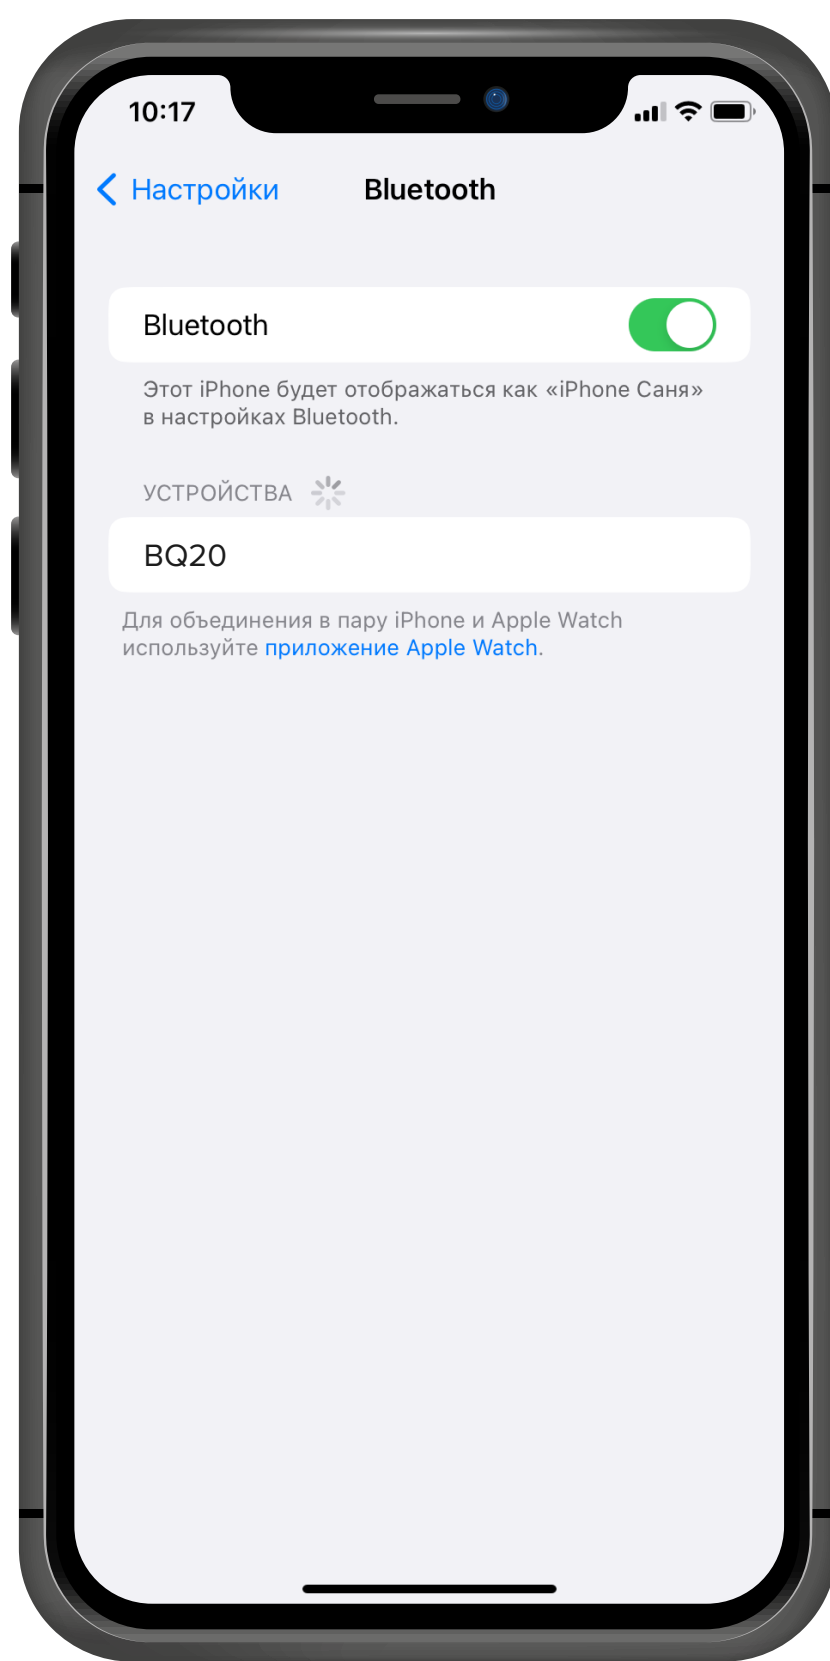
10:17

Настройки Bluetooth

Bluetooth

Этот iPhone будет отображаться как «iPhone Саня» в настройках Bluetooth.

УСТРОЙСТВА

BQ20

Для объединения в пару iPhone и Apple Watch используйте приложение Apple Watch.